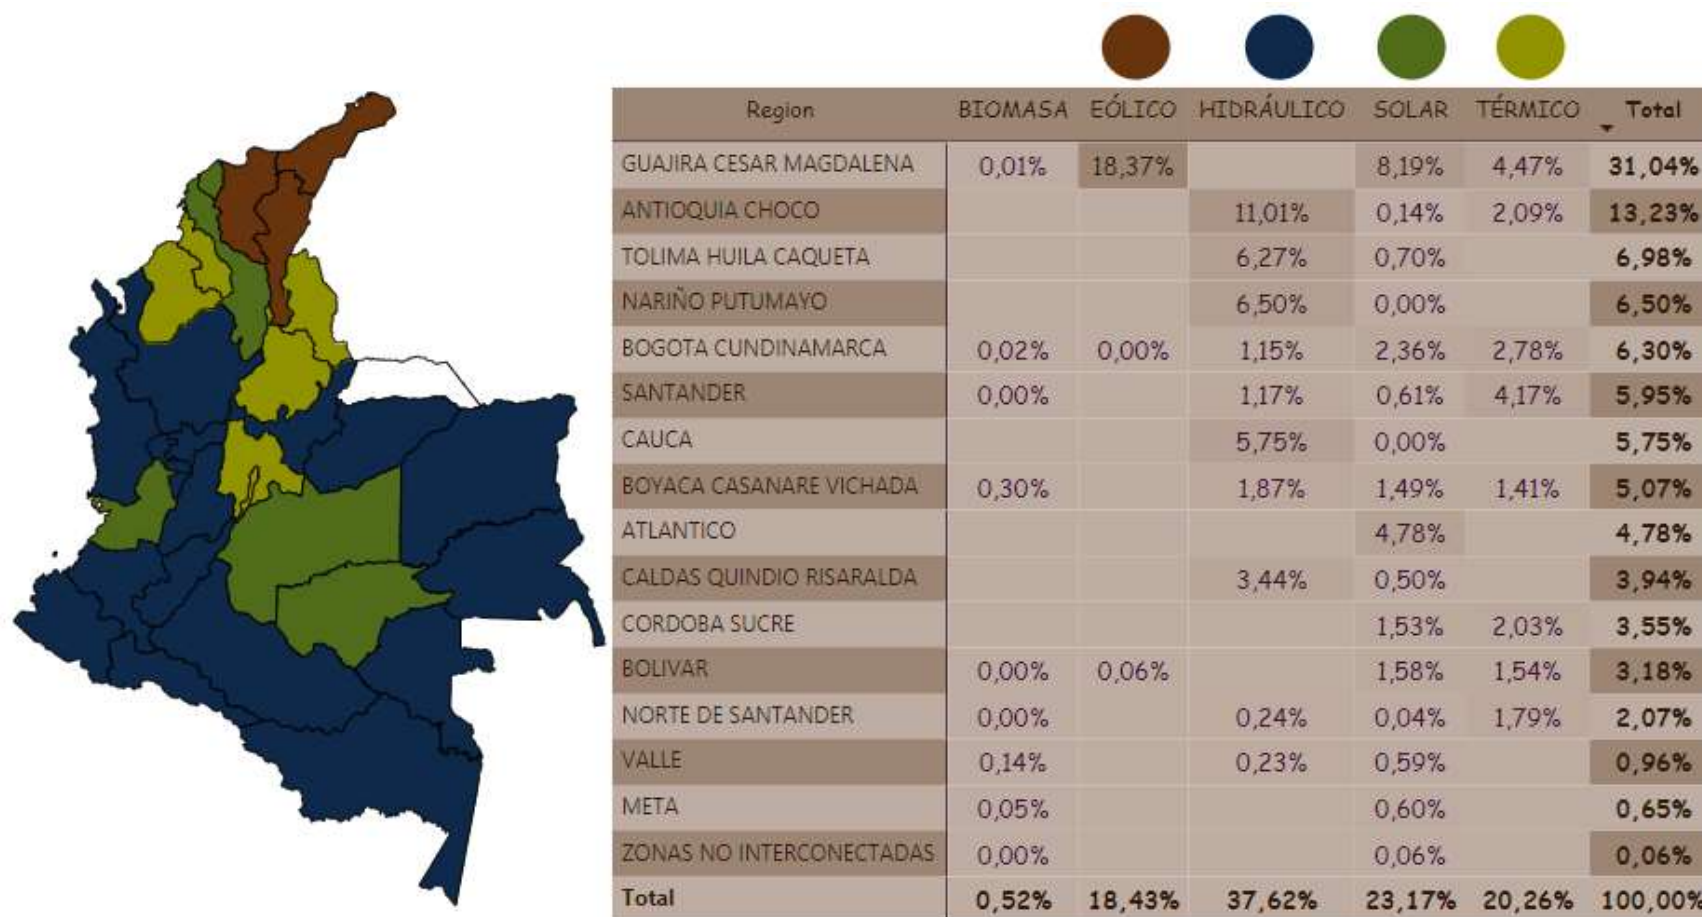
| Region | BIOMASA | EÓLICO | HIDRÁULICO | SOLAR | TÉRMICO | Total |
|---|---|---|---|---|---|---|
| GUAJIRA CESAR MAGDALENA | 0,01% | 18,37% | | 8,19% | 4,47% | 31,04% |
| ANTIOQUIA CHOCO | | | 11,01% | 0,14% | 2,09% | 13,23% |
| TOLIMA HUILA CAQUETA | | | 6,27% | 0,70% | | 6,98% |
| NARIÑO PUTUMAYO | | | 6,50% | 0,00% | | 6,50% |
| BOGOTA CUNDINAMARCA | 0,02% | 0,00% | 1,15% | 2,36% | 2,78% | 6,30% |
| SANTANDER | 0,00% | | 1,17% | 0,61% | 4,17% | 5,95% |
| CAUCA | | | 5,75% | 0,00% | | 5,75% |
| BOYACA CASANARE VICHADA | 0,30% | | 1,87% | 1,49% | 1,41% | 5,07% |
| ATLANTICO | | | | 4,78% | | 4,78% |
| CALDAS QUINDIO RISARALDA | | | 3,44% | 0,50% | | 3,94% |
| CORDOBA SUCRE | | | | 1,53% | 2,03% | 3,55% |
| BOLIVAR | 0,00% | 0,06% | | 1,58% | 1,54% | 3,18% |
| NORTE DE SANTANDER | 0,00% | | 0,24% | 0,04% | 1,79% | 2,07% |
| VALLE | 0,14% | | 0,23% | 0,59% | | 0,96% |
| META | 0,05% | | | 0,60% | | 0,65% |
| ZONAS NO INTERCONECTADAS | 0,00% | | | 0,06% | | 0,06% |
| Total | 0,52% | 18,43% | 37,62% | 23,17% | 20,26% | 100,00% |